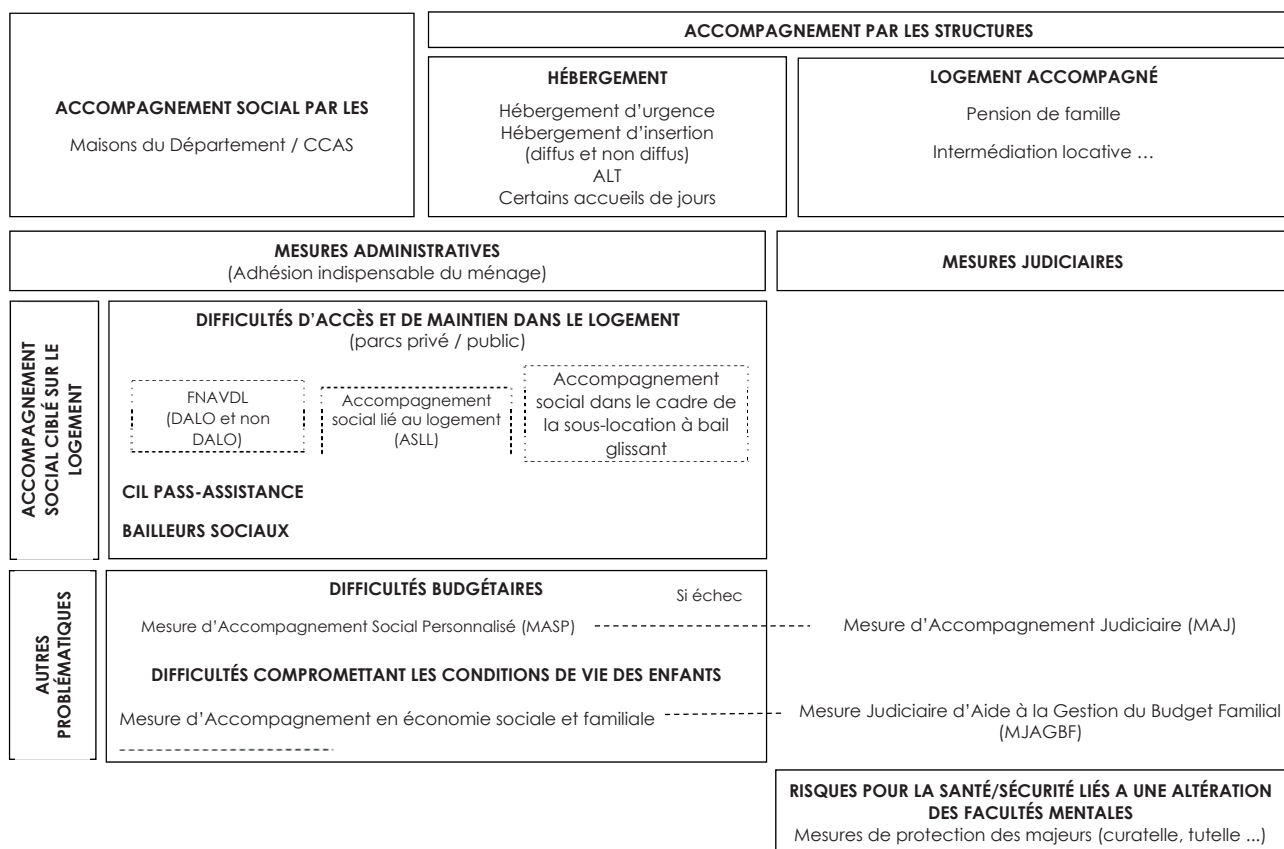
ACCOMPAGNEMENT SOCIAL PAR LES
Maisons du Département / CCAS

ACCOMPAGNEMENT PAR LES STRUCTURES

HÉBERGEMENT
Hébergement d'urgence
Hébergement d'insertion (diffus et non diffus)
ALT
Certains accueils de jours

LOGEMENT ACCOMPAGNÉ
Pension de famille
Intermédiation locative …

MESURES ADMINISTRATIVES
(Adhésion indispensable du ménage)

MESURES JUDICIAIRES

ACCOMPAGNEMENT SOCIAL CIBLÉ SUR LE LOGEMENT

DIFFICULTÉS D'ACCÈS ET DE MAINTIEN DANS LE LOGEMENT
(parcs privé / public)

FNAVDL (DALO et non DALO)

Accompagnement social lié au logement (ASLL)

Accompagnement social dans le cadre de la sous-location à bail glissant

CIL PASS-ASSISTANCE

BAILLEURS SOCIAUX

AUTRES PROBLÉMATIQUES

DIFFICULTÉS BUDGÉTAIRES

Si échec

Mesure d'Accompagnement Social Personnalisé (MASP)

Mesure d'Accompagnement Judiciaire (MAJ)

DIFFICULTÉS COMPROMETTANT LES CONDITIONS DE VIE DES ENFANTS

Mesure d'Accompagnement en économie sociale et familiale

Mesure Judiciaire d'Aide à la Gestion du Budget Familial (MJAGBF)

RISQUES POUR LA SANTÉ/SÉCURITÉ LIÉS A UNE ALTÉRATION DES FACULTÉS MENTALES
Mesures de protection des majeurs (curatelle, tutelle ...)